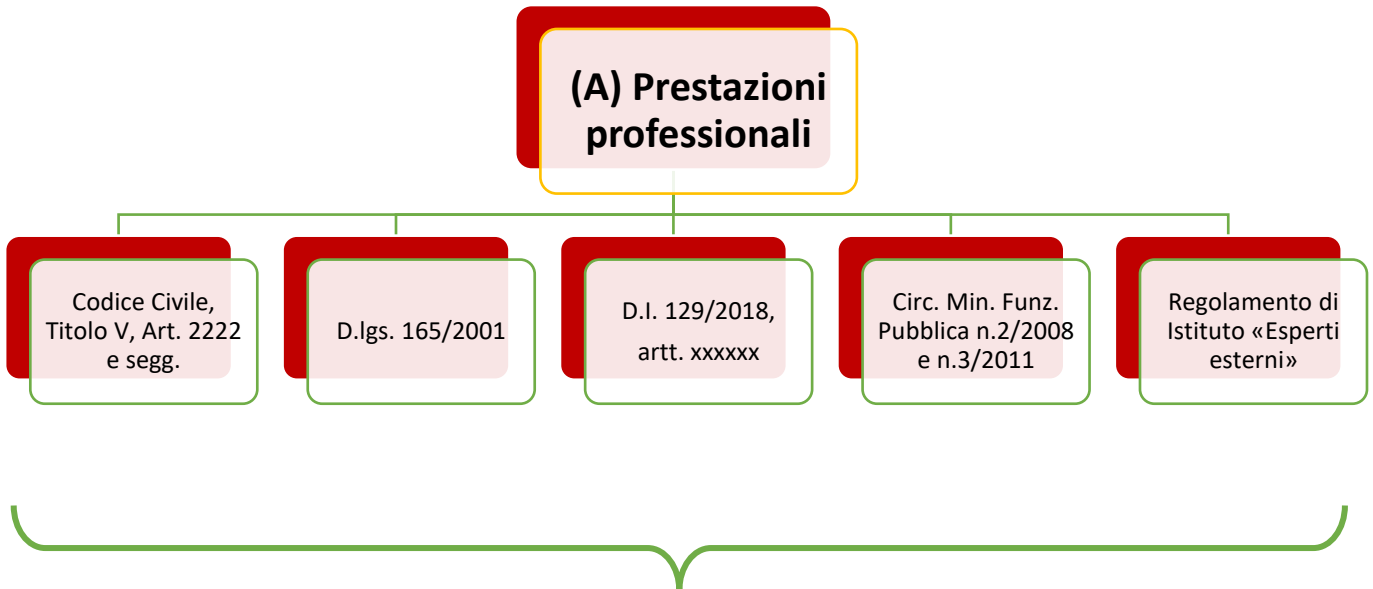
(A) Prestazioni professionali

Codice Civile, Titolo V, Art. 2222 e segg.

D.lgs. 165/2001

D.I. 129/2018, artt. xxxxxx

Circ. Min. Funz. Pubblica n.2/2008 e n.3/2011

Regolamento di Istituto «Esperti esterni»